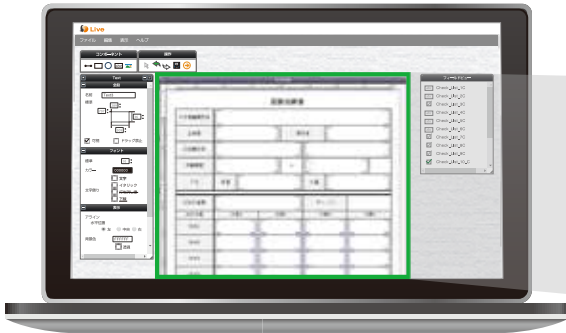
Live

ファイル 編集 表示 ヘルプ

コンポーネント

操作

Text

全般

名前 Text1

位置

可視 ドラッグ禁止

フォント

サイズ

カラー 000000

太字

スタイル イタリック

下線

表示

アライン

水平位置

左 中央 右

背景色 FFFFFF

透過

Check_List_01
Check_List_02
Check_List_03
Check_List_04
Check_List_05
Check_List_06
Check_List_07
Check_List_08
Check_List_09
Check_List_10

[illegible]